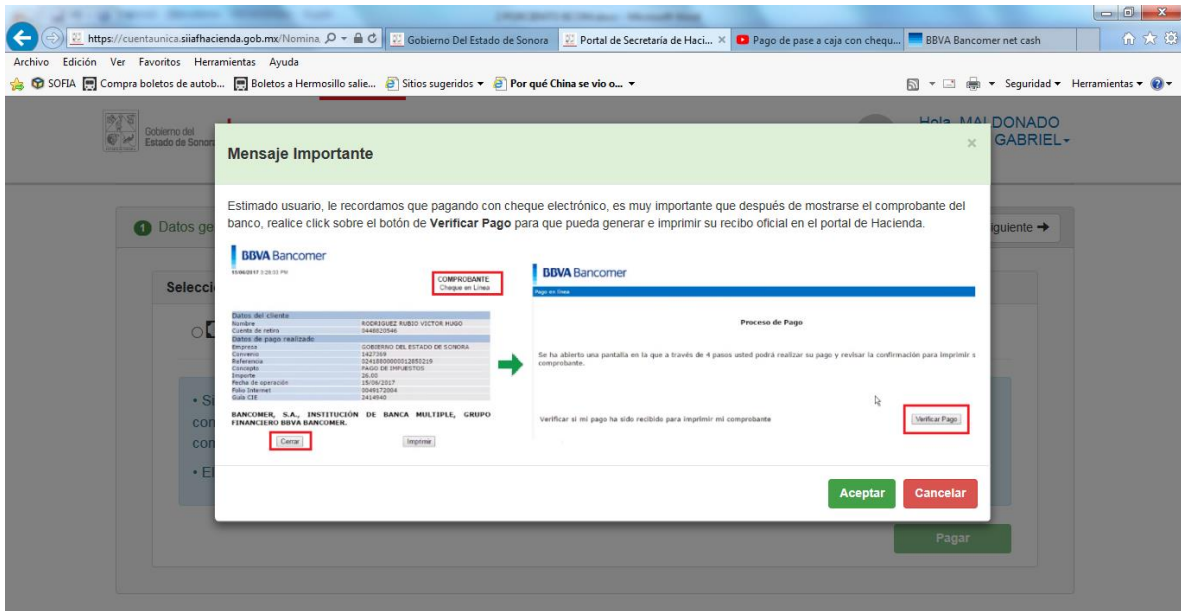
https://cuentaunica.siiafhacienda.gob.mx/Nomina
Gobierno Del Estado de Sonora
Portal de Secretaría de Haci...
Pago de pase a caja con cheque...
BBVA Bancomer net cash

Archivo Edición Ver Favoritos Herramientas Ayuda

SOFIA Compra boletos de autob... Boletos a Hermosillo salie... Sitios sugeridos Por qué China se vio o...

Seguridad Herramientas

Gobierno del Estado de Sonora

Hola MALDONADO GABRIEL

Datos ge

Siguiente

Selecci

• Si
con
con
• El

Pagar

Mensaje Importante

Estimado usuario, le recordamos que pagando con cheque electrónico, es muy importante que después de mostrarse el comprobante del banco, realice click sobre el botón de **Verificar Pago** para que pueda generar e imprimir su recibo oficial en el portal de Hacienda.

BBVA Bancomer
15/06/2017 3:28:33 PM
COMPROBANTE
Cheque en Línea

Datos del cliente
| | |
|---|---|
| Nombre | RODRIGUEZ RUBIO VICTOR HUGO |
| Cuenta de retiro | 3448620546 |

Datos de pago realizado
| | |
|---|---|
| Empresa | GOBIERNO DEL ESTADO DE SONORA |
| Convenio | 1427369 |
| Referencia | 0241880000012850219 |
| Concepto | PAGO DE IMPUESTOS |
| Importe | 26.00 |
| Fecha de operación | 15/06/2017 |
| Folio Internet | 0049172004 |
| Guía CIE | 2414940 |

BANCOMER, S.A., INSTITUCIÓN DE BANCA MULTIPLE, GRUPO FINANCIERO BBVA BANCOMER.

Cerrar Imprimir

BBVA Bancomer
Pago en Línea

Proceso de Pago

Se ha abierto una pantalla en la que a través de 4 pasos usted podrá realizar su pago y revisar la confirmación para imprimir s comprobante.

Verificar si mi pago ha sido recibido para imprimir mi comprobante

Verificar Pago

Aceptar Cancelar